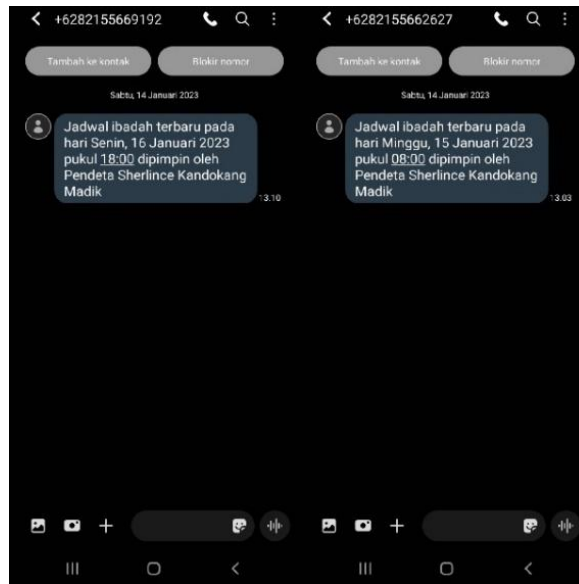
+6282155669192

Tambah ke kontak

Blokir nomor

Sabtu, 14 Januari 2023

Jadwal ibadah terbaru pada hari Senin, 16 Januari 2023 pukul 18:00 dipimpin oleh Pendeta Sherlince Kandokang Madik

13.10

+6282155662627

Tambah ke kontak

Blokir nomor

Sabtu, 14 Januari 2023

Jadwal ibadah terbaru pada hari Minggu, 15 Januari 2023 pukul 08:00 dipimpin oleh Pendeta Sherlince Kandokang Madik

13.03